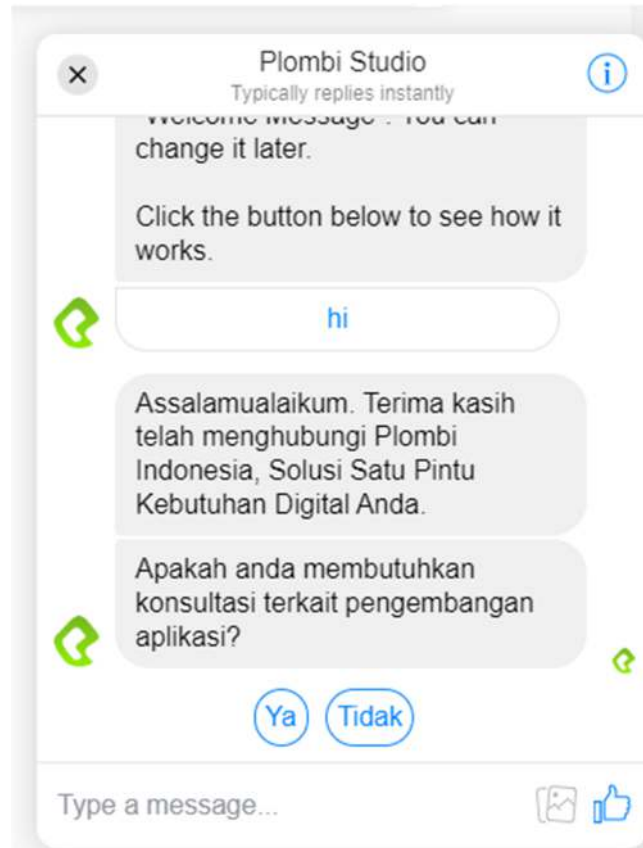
×
Plombi Studio
Typically replies instantly

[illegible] change it later.

Click the button below to see how it works.

hi

Assalamualaikum. Terima kasih telah menghubungi Plombi Indonesia, Solusi Satu Pintu Kebutuhan Digital Anda.

Apakah anda membutuhkan konsultasi terkait pengembangan aplikasi?

Ya
Tidak

Type a message...